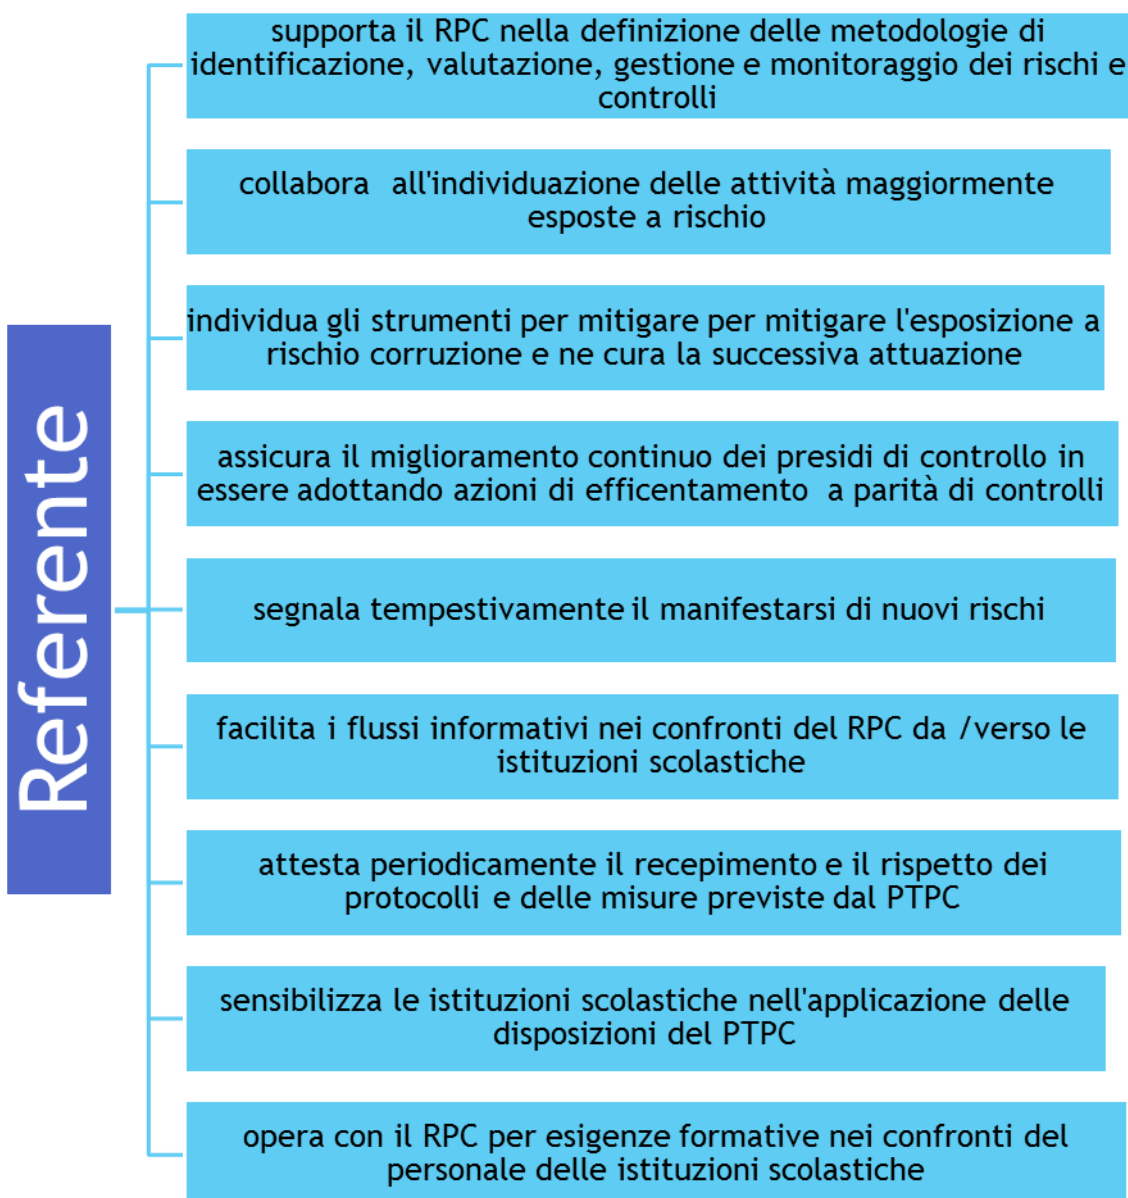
Referente

supporta il RPC nella definizione delle metodologie di identificazione, valutazione, gestione e monitoraggio dei rischi e controlli

collabora all'individuazione delle attività maggiormente esposte a rischio

individua gli strumenti per mitigare per mitigare l'esposizione a rischio corruzione e ne cura la successiva attuazione

assicura il miglioramento continuo dei presidi di controllo in essere adottando azioni di efficentamento a parità di controlli

segnala tempestivamente il manifestarsi di nuovi rischi

facilita i flussi informativi nei confronti del RPC da /verso le istituzioni scolastiche

attesta periodicamente il recepimento e il rispetto dei protocolli e delle misure previste dal PTPC

sensibilizza le istituzioni scolastiche nell'applicazione delle disposizioni del PTPC

opera con il RPC per esigenze formative nei confronti del personale delle istituzioni scolastiche